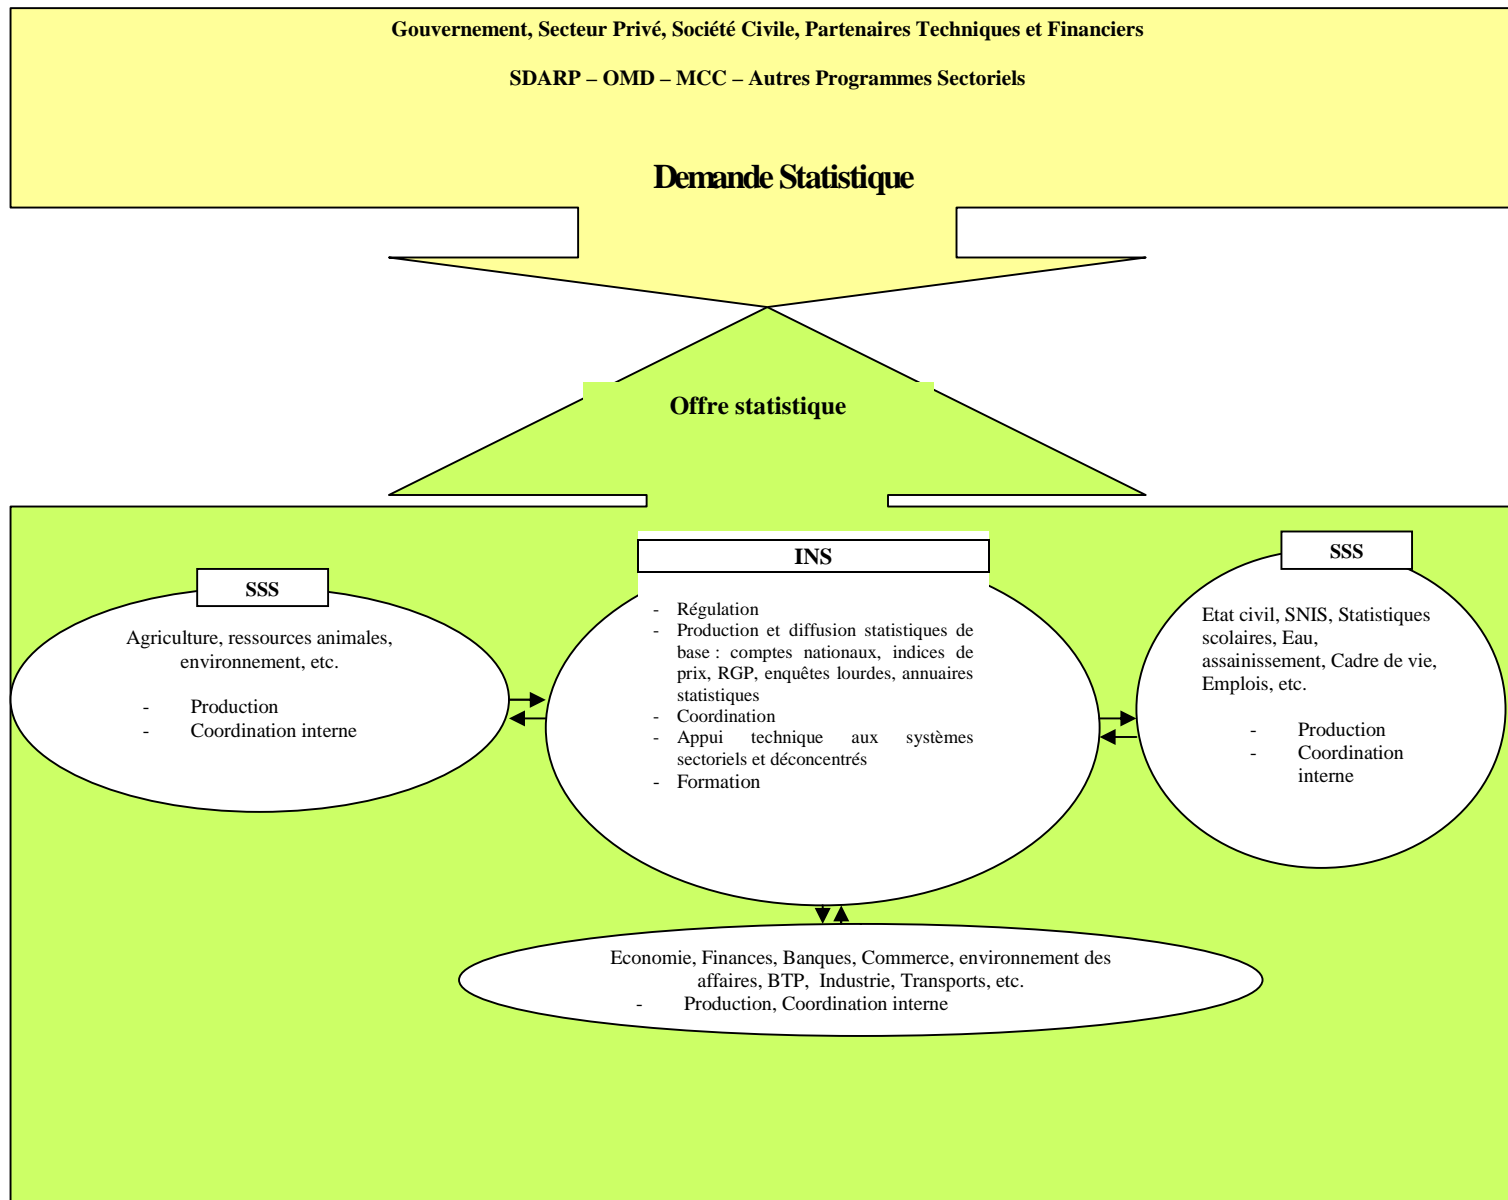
Gouvernement, Secteur Privé, Société Civile, Partenaires Techniques et Financiers

SDARP – OMD – MCC – Autres Programmes Sectoriels

Demande Statistique

Offre statistique

SSS

Agriculture, ressources animales, environnement, etc.

- Production
- Coordination interne

INS

- Régulation
- Production et diffusion statistiques de base : comptes nationaux, indices de prix, RGP, enquêtes lourdes, annuaires statistiques
- Coordination
- Appui technique aux systèmes sectoriels et déconcentrés
- Formation

SSS

Etat civil, SNIS, Statistiques scolaires, Eau, assainissement, Cadre de vie, Emplois, etc.

- Production
- Coordination interne

Economie, Finances, Banques, Commerce, environnement des affaires, BTP, Industrie, Transports, etc.
- Production, Coordination interne